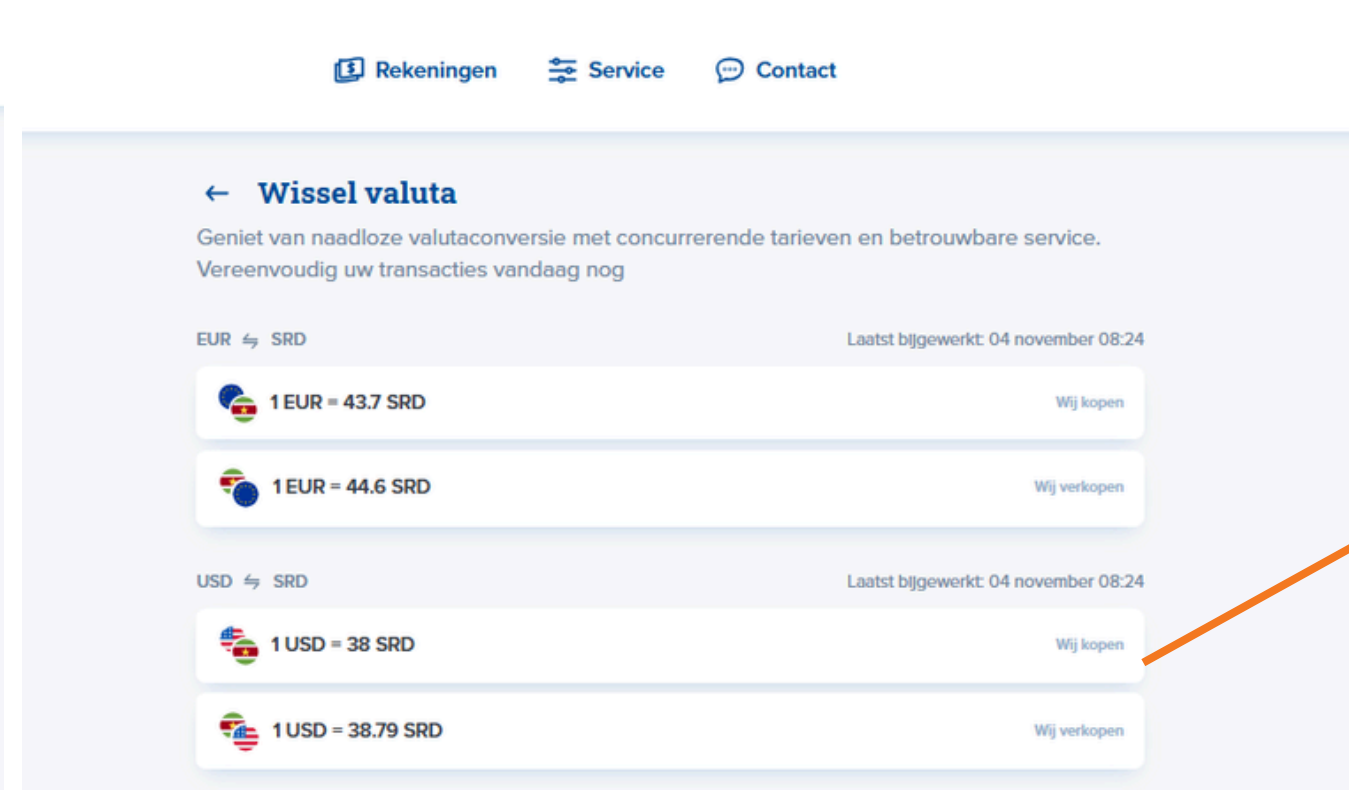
Rekeningen Service Contact

← Wissel valuta

Geniet van naadloze valutaconversie met concurrerende tarieven en betrouwbare service. Vereenvoudig uw transacties vandaag nog

EUR ⇆ SRD

Laatst bijgewerkt: 04 november 08:24

1 EUR = 43.7 SRD

Wij kopen

1 EUR = 44.6 SRD

Wij verkopen

USD ⇆ SRD

Laatst bijgewerkt: 04 november 08:24

1 USD = 38 SRD

Wij kopen

1 USD = 38.79 SRD

Wij verkopen